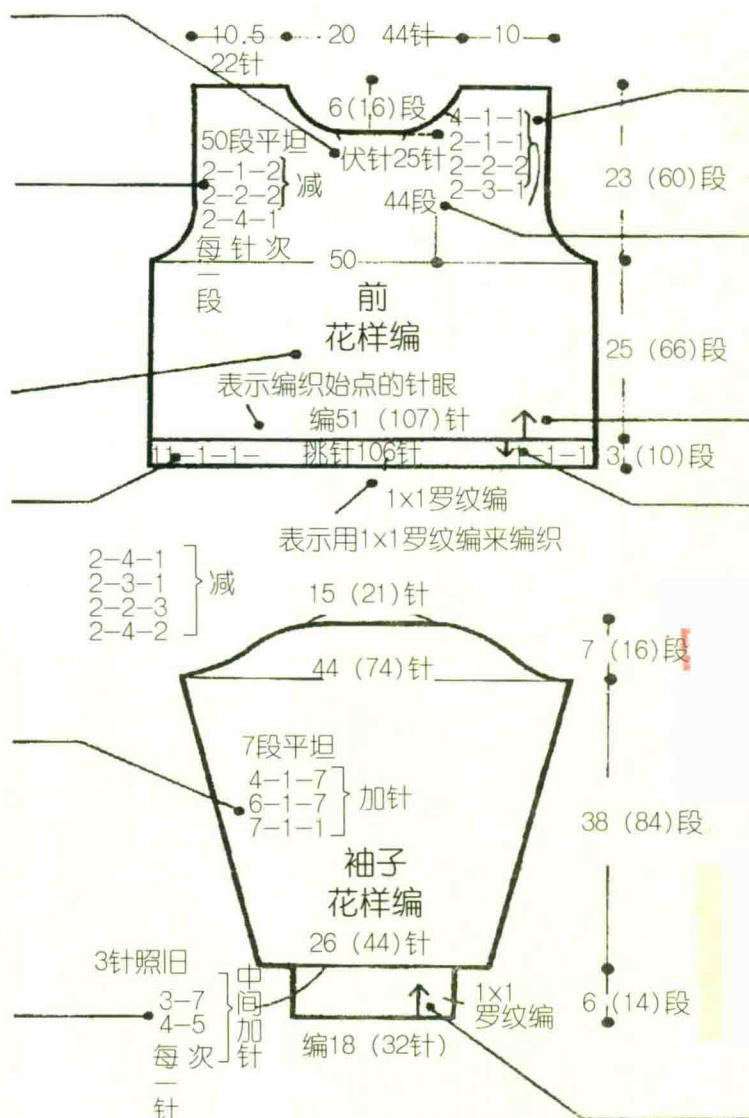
10.5 20 44针 10
22针
6(16)段
4-1-1
2-1-1
2-2-2
2-3-1
50段平坦
伏针25针
2-1-2
2-2-2 减
2-4-1
每 针 次
一
段
44段
23 (60)段
50
前
花样编
25 (66)段
表示编织始点的针眼
编51 (107)针
1-1-1 挑针106针 1-1-1 3 (10)段
1x1罗纹编
表示用1x1罗纹编来编织

2-4-1
2-3-1
2-2-3
2-4-2 减
15 (21)针
7 (16)段
44 (74)针
7段平坦
4-1-7
6-1-7 加针
7-1-1
38 (84)段
袖子
花样编
26 (44)针
3针照旧
3-7
4-5
每 次
一
针
中间加针
1x1
罗纹编
6 (14)段
编18 (32针)